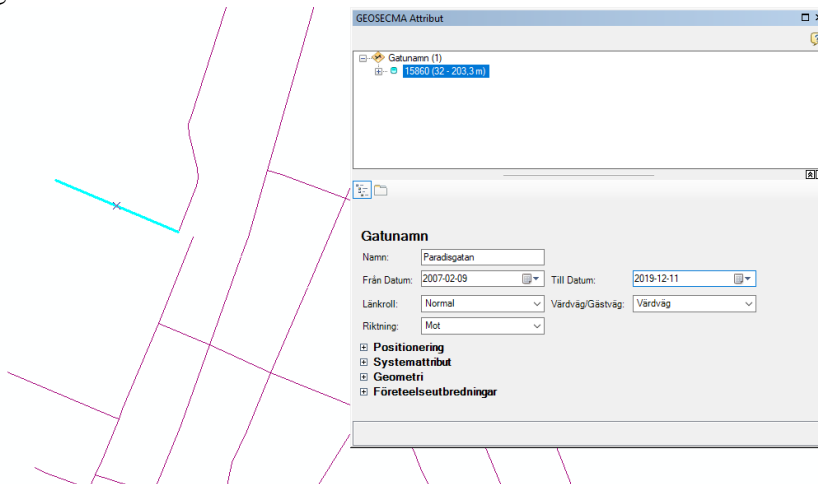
GEOSECMA Attribut

Gatunamn (1)
15860 (32 - 203,3 m)

Gatunamn
Namn: Paradisgatan
Från Datum: 2007-02-09
Till Datum: 2019-12-11
Länkroll: Normal
Värdväg/Gästväg: Värdväg
Riktning: Mot
Positionering
Systemattribut
Geometri
Företeelseutbredningar